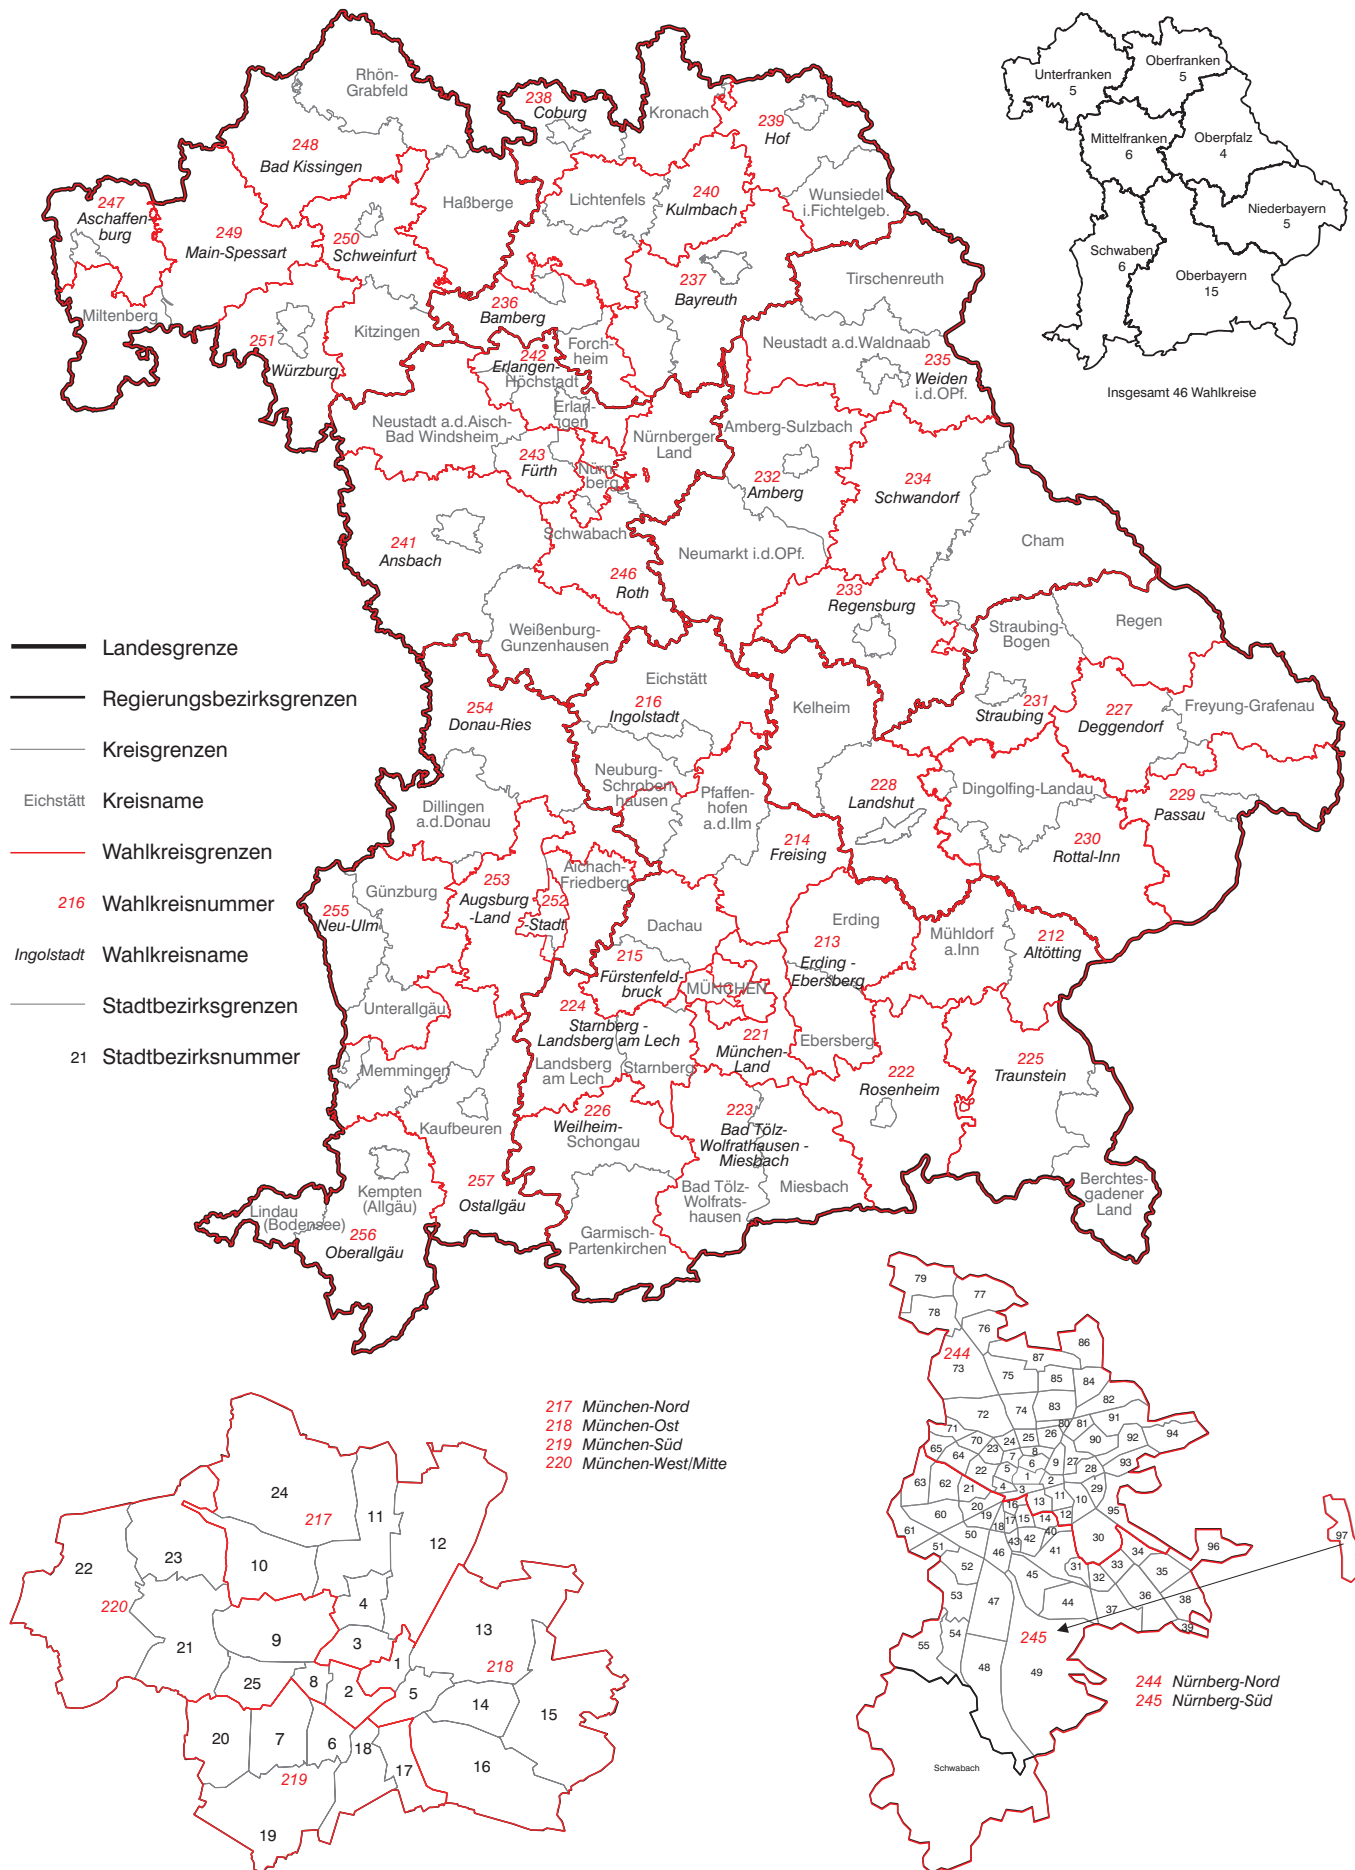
Rhön-Grabfeld
238 Coburg
Kronach
239 Hof
248 Bad Kissingen
Haßberge
Lichtenfels
240 Kulmbach
Wunsiedel i.Fichtelgeb.
247 Aschaffenburg
249 Main-Spessart
250 Schweinfurt
237 Bayreuth
Tirschenreuth
Miltenberg
236 Bamberg
Kitzingen
Forchheim
Neustadt a.d.Waldnaab
251 Würzburg
242 Erlangen-Höchstadt
Erlangen
235 Weiden i.d.OPf.
Neustadt a.d.Aisch-Bad Windsheim
Nürnberger Land
Amberg-Sulzbach
243 Fürth
Nürnberg
232 Amberg
234 Schwandorf
Schwabach
Cham
241 Ansbach
Neumarkt i.d.OPf.
246 Roth
233 Regensburg
Weißenburg-Gunzenhausen
Straubing-Bogen
Regen
Eichstätt
216 Ingolstadt
254 Donau-Ries
Kelheim
231 Straubing
227 Deggendorf
Freyung-Grafenau
Neuburg-Schrobenhausen
Pfaffenhofen a.d.Ilm
228 Landshut
Dingolfing-Landau
229 Passau
Dillingen a.d.Donau
214 Freising
230 Rottal-Inn
Aichach-Friedberg
Günzburg
253 Augsburg-Land
252 -Stadt
Dachau
Erding
Mühldorf a.Inn
255 Neu-Ulm
215 Fürstenfeldbruck
213 Erding - Ebersberg
212 Altötting
MÜNCHEN
Unterallgäu
224 Starnberg - Landsberg am Lech
221 München-Land
Ebersberg
Memmingen
Landsberg am Lech
Starnberg
222 Rosenheim
225 Traunstein
226 Weilheim-Schongau
223 Bad Tölz-Wolfratshausen - Miesbach
Kaufbeuren
Kempten (Allgäu)
257 Ostallgäu
Bad Tölz-Wolfratshausen
Miesbach
Berchtesgadener Land
Lindau (Bodensee)
256 Oberallgäu
Garmisch-Partenkirchen

Unterfranken 5
Oberfranken 5
Mittelfranken 6
Oberpfalz 4
Niederbayern 5
Schwaben 6
Oberbayern 15
Insgesamt 46 Wahlkreise

Landesgrenze
Regierungsbezirksgrenzen
Kreisgrenzen
Eichstätt Kreisname
Wahlkreisgrenzen
216 Wahlkreisnummer
Ingolstadt Wahlkreisname
Stadtbezirksgrenzen
21 Stadtbezirksnummer

217 München-Nord
218 München-Ost
219 München-Süd
220 München-West/Mitte

24 217 11 12 23 22 10 220 4 13 9 21 3 218 1 25 8 2 5 14 15 20 7 6 18 219 17 16 19

79 77 78 76 86 244 73 87 75 85 84 82 74 83 72 80 81 91 71 26 90 92 94 65 70 24 25 64 23 7 8 27 93 22 5 6 9 28 63 62 4 3 2 21 1 11 29 20 16 13 10 60 19 18 17 15 14 12 95 61 50 43 42 40 30 51 46 41 34 96 52 45 31 33 35 53 47 32 36 38 44 37 39 245 97 55 54 48 49 Schwabach

244 Nürnberg-Nord
245 Nürnberg-Süd